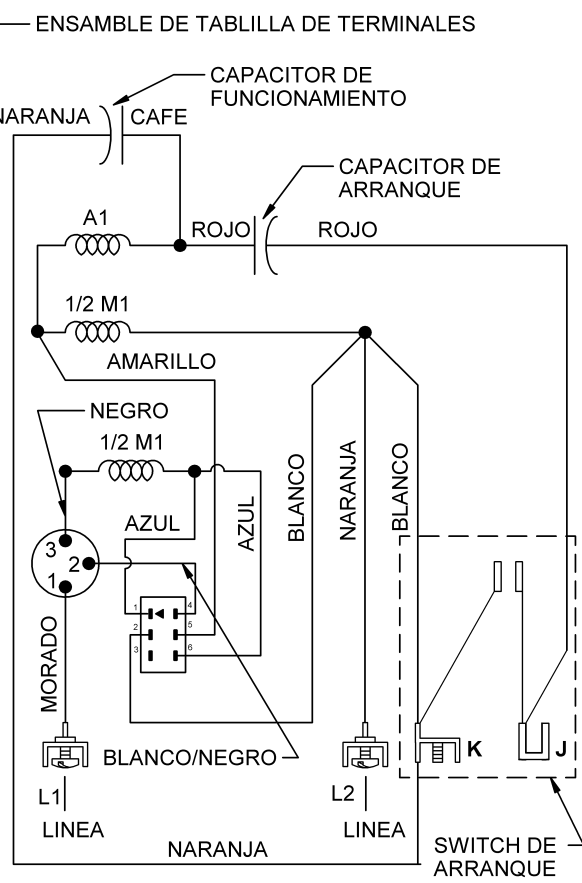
ENSAMBLE DE TABLILLA DE TERMINALES

CAPACITOR DE FUNCIONAMIENTO

NARANJA

CAFE

CAPACITOR DE ARRANQUE

A1

ROJO

ROJO

1/2 M1

AMARILLO

NEGRO

1/2 M1

AZUL

AZUL

BLANCO

NARANJA

BLANCO

3

2

1

1

2

3

4

5

6

MORADO

BLANCO/NEGRO

K

J

L1

LINEA

L2

LINEA

NARANJA

SWITCH DE ARRANQUE